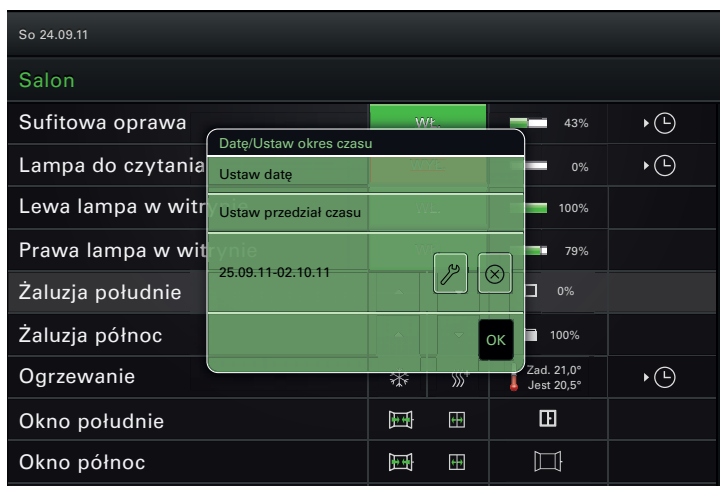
So 24.09.11

Salon

Sufitowa oprawa

Wł.

43%

Lampa do czytania

0%

Lewa lampa w witr

100%

Prawa lampa w witrynie

79%

Żaluzja południe

0%

Żaluzja północ

100%

Ogrzewanie

Zad. 21,0°
Jest 20,5°

Okno południe

Okno północ

Datę/Ustaw okres czasu

Ustaw datę

Ustaw przedział czasu

25.09.11-02.10.11

OK